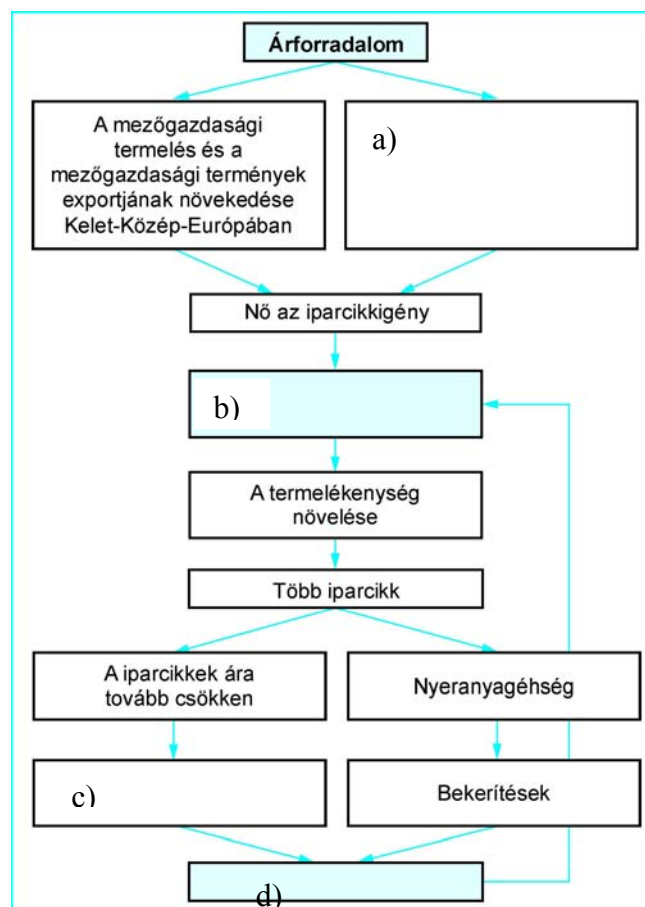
Árforradalom

A mezőgazdasági termelés és a mezőgazdasági termények exportjának növekedése Kelet-Közép-Európában

a)

Nő az iparcikkigény

b)

A termelékenység növelése

Több iparcikk

A iparcikkek ára tovább csökken

Nyeranyagéhség

c)

Bekerítések

d)